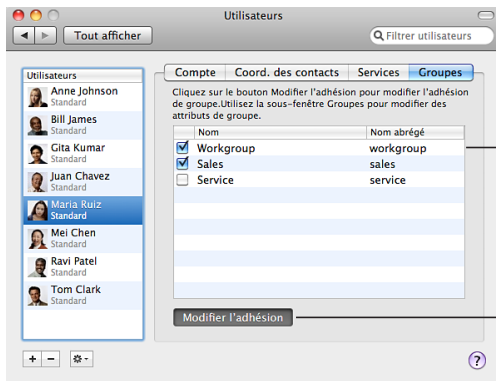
Utilisateurs

Tout afficher

Filtrer utilisateurs

Utilisateurs

Anne Johnson
Standard

Bill James
Standard

Gita Kumar
Standard

Juan Chavez
Standard

Maria Ruiz
Standard

Mei Chen
Standard

Ravi Patel
Standard

Tom Clark
Standard

Compte | Coord. des contacts | Services | Groupes

Cliquez sur le bouton Modifier l'adhésion pour modifier l'adhésion de groupe.Utilisez la sous-fenêtre Groupes pour modifier des attributs de groupe.

| | Nom | Nom abrégé |
|---|---|---|
| ☑ | Workgroup | workgroup |
| ☑ | Sales | sales |
| ☐ | Service | service |

Modifier l'adhésion

+ −

?